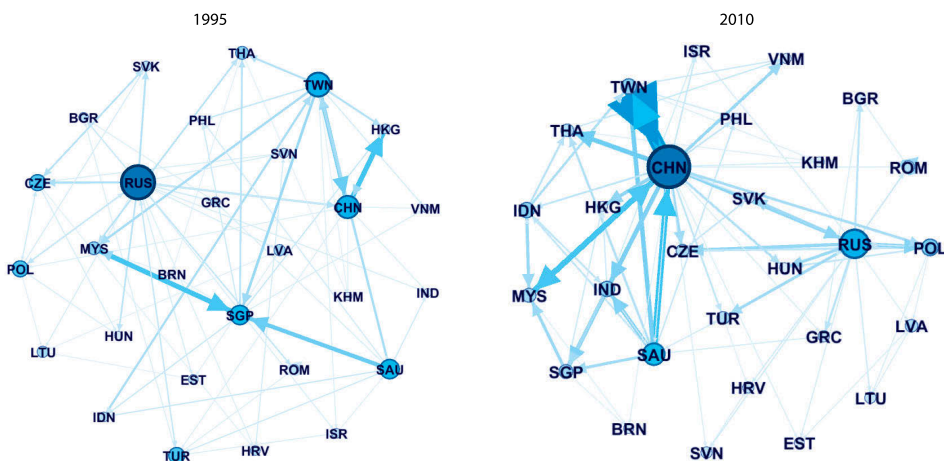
1995

THA
SVK
TWN
BGR
PHL
HKG
SVN
CZE
RUS
GRC
CHN
VNM
MYS
LVA
POL
BRN
SGP
KHM
IND
HUN
LTU
SAU
ROM
EST
IDN
ISR
TUR
HRV

2010

ISR
VNM
TWN
BGR
PHL
THA
CHN
KHM
ROM
SVK
IDN
HKG
RUS
POL
CZE
HUN
MYS
IND
TUR
LVA
GRC
SAU
SGP
HRV
LTU
BRN
EST
SVN